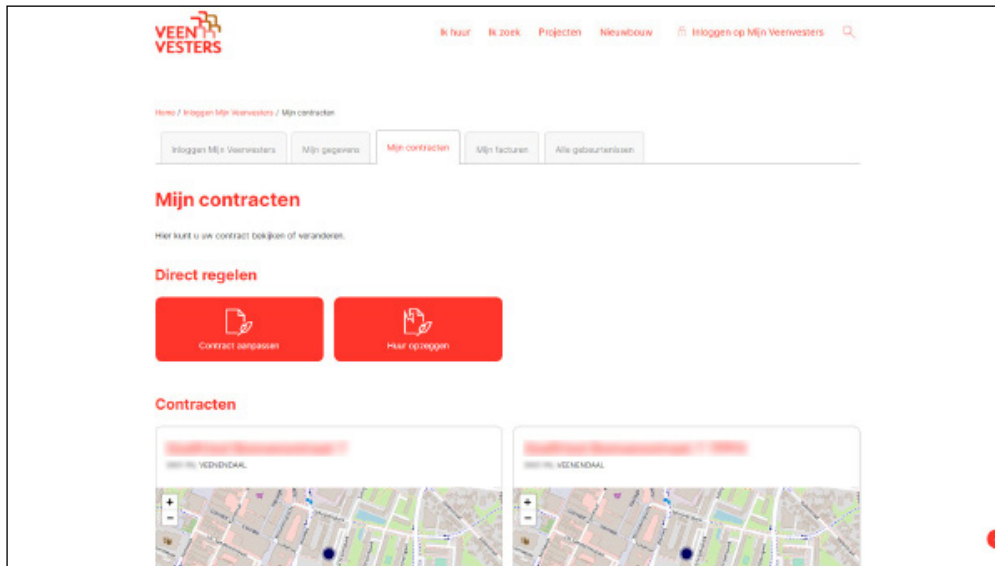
VEEN VESTERS

Ik huur Ik zoek Projecten Nieuwbouw Inloggen op Mijn Veenvesters

Home / Inloggen Mijn Veenvesters / Mijn contracten

Inloggen Mijn Veenvesters Mijn gegevens Mijn contracten Mijn facturen Alle gebeurtenissen

Mijn contracten

Hier kunt u uw contract bekijken of veranderen.

Direct regelen

Contract aanpassen

Huur opzeggen

Contracten

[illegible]
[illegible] VEENENDAAL

+
−

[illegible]
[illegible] VEENENDAAL

+
−